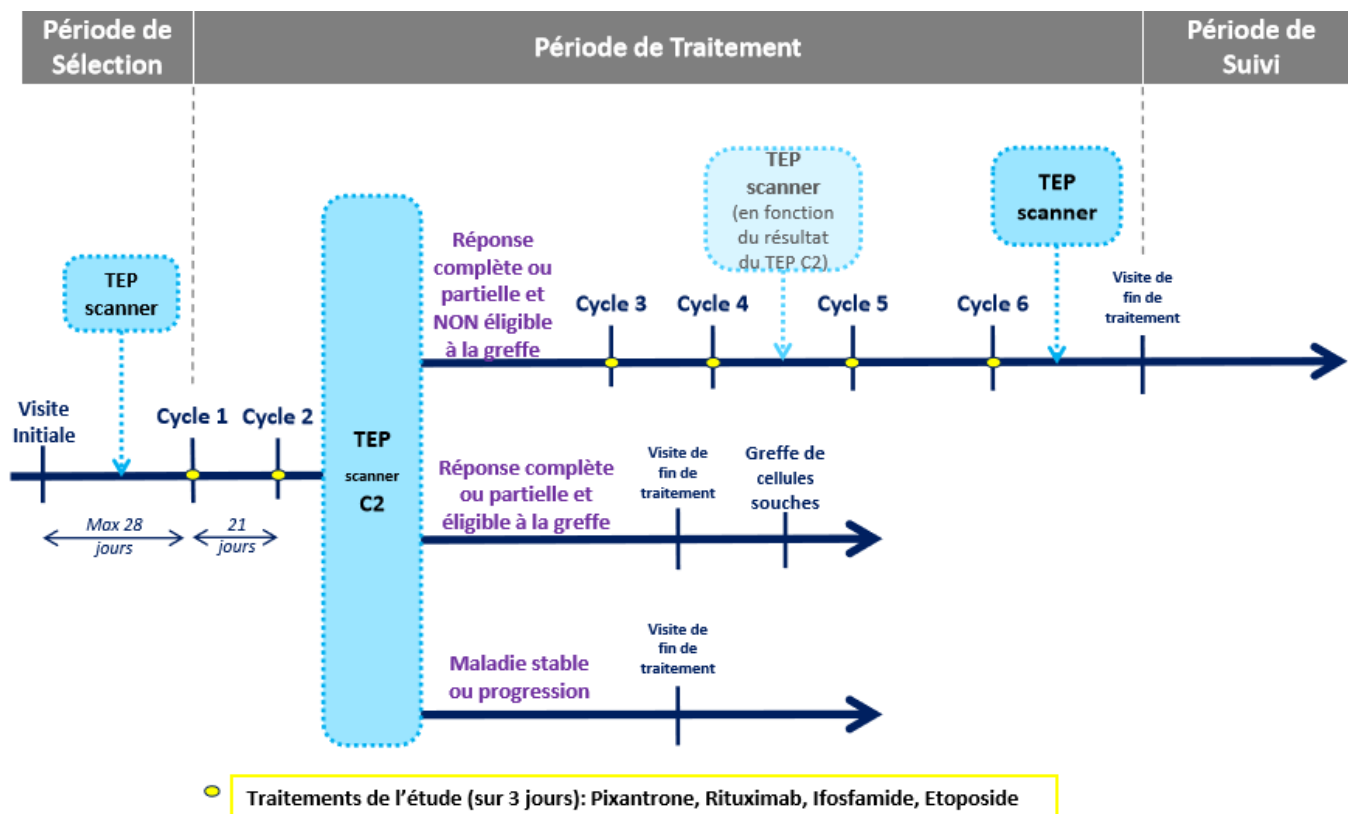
Période de Sélection

Période de Traitement

Période de Suivi

TEP scanner

Visite Initiale

Cycle 1

Cycle 2

Max 28 jours

21 jours

TEP scanner C2

Réponse complète ou partielle et NON éligible à la greffe

Cycle 3

Cycle 4

TEP scanner (en fonction du résultat du TEP C2)

Cycle 5

Cycle 6

TEP scanner

Visite de fin de traitement

Réponse complète ou partielle et éligible à la greffe

Visite de fin de traitement

Greffe de cellules souches

Maladie stable ou progression

Visite de fin de traitement

Traitements de l'étude (sur 3 jours): Pixantrone, Rituximab, Ifosfamide, Etoposide